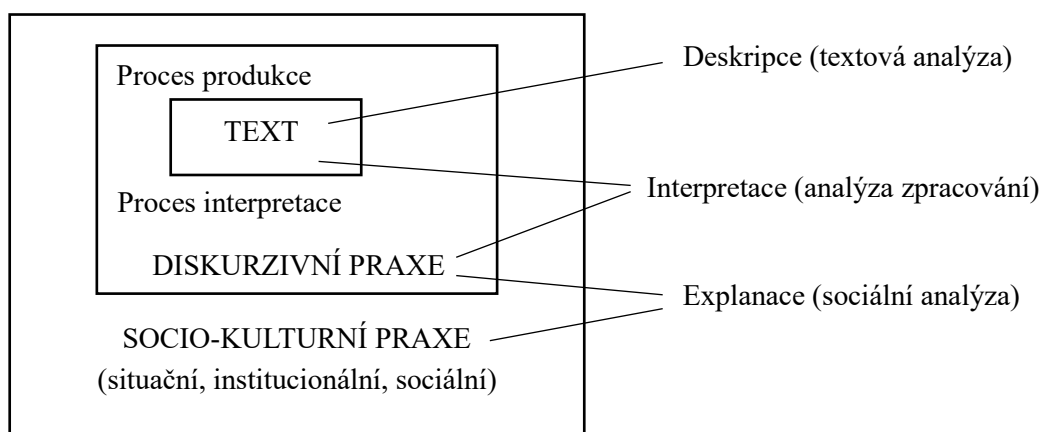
Proces produkce

TEXT

Proces interpretace

DISKURZIVNÍ PRAXE

SOCIO-KULTURNÍ PRAXE
(situační, institucionální, sociální)

Deskripce (textová analýza)

Interpretace (analýza zpracování)

Explanace (sociální analýza)